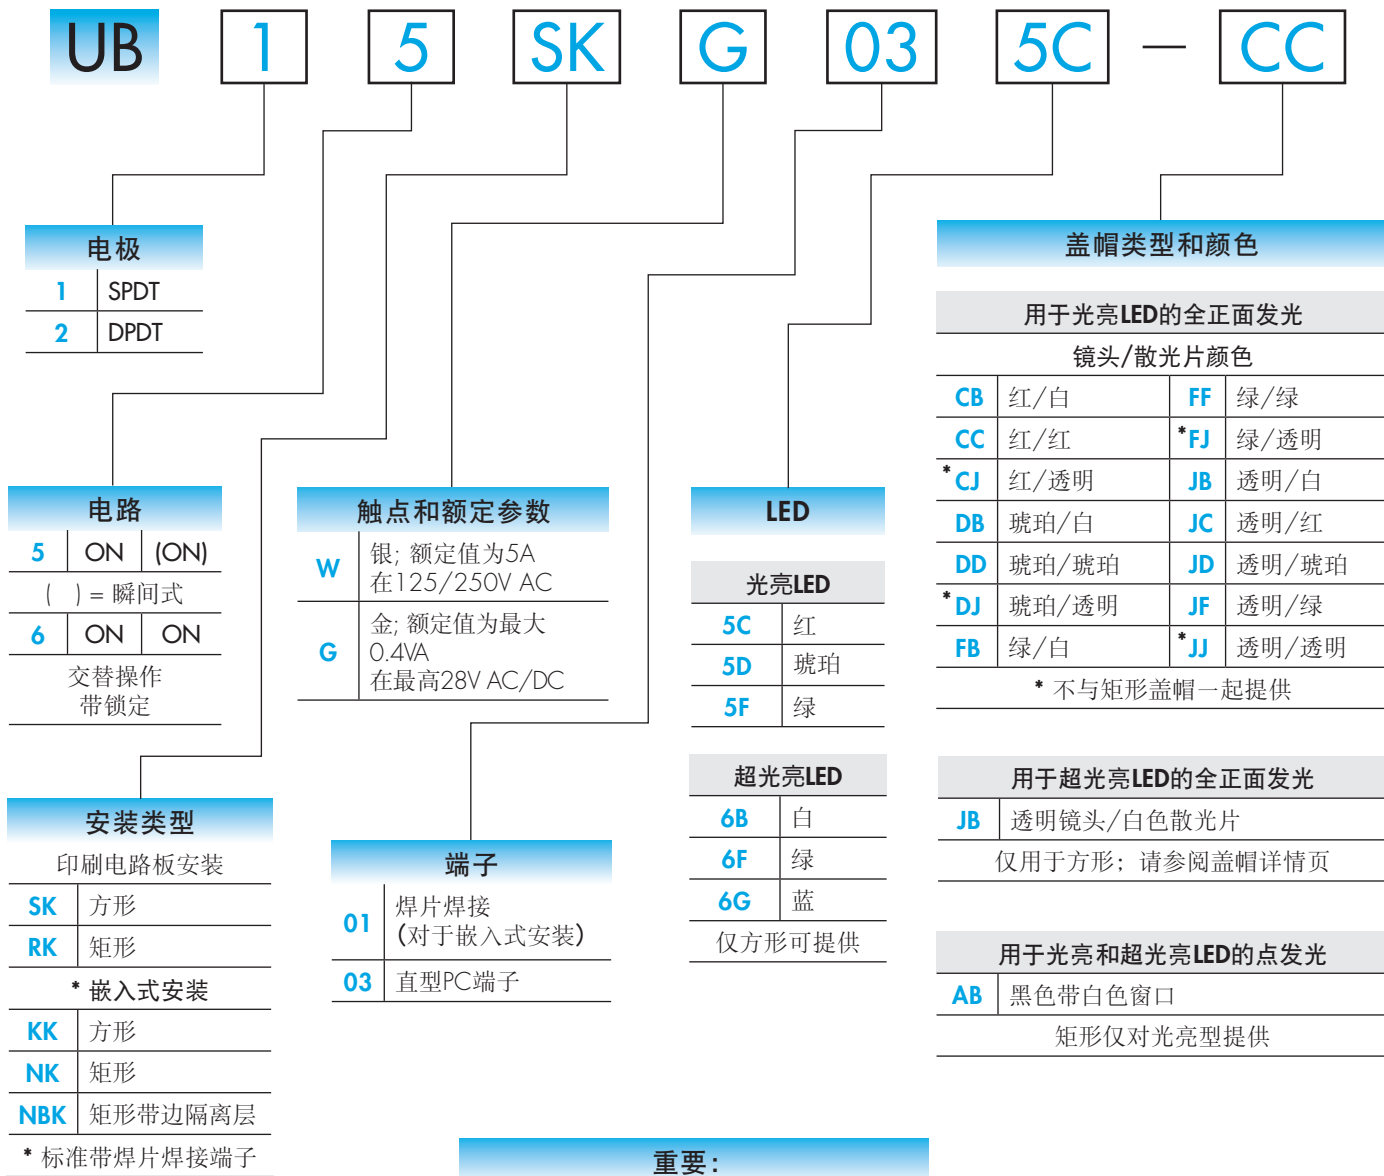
UB 1 5 SK G 03 5C — CC

电极

| 1 | SPDT |
|---|---|
| 2 | DPDT |

电路

| 5 | ON | (ON) |
|---|---|---|
| ( ) = 瞬间式 | | |
| 6 | ON | ON |

交替操作
带锁定

安装类型

印刷电路板安装

| SK | 方形 |
|---|---|
| RK | 矩形 |

* 嵌入式安装

| KK | 方形 |
|---|---|
| NK | 矩形 |
| NBK | 矩形带边隔离层 |

* 标准带焊片焊接端子

触点和额定参数

| W | 银; 额定值为5A 在125/250V AC |
|---|---|
| G | 金; 额定值为最大 0.4VA 在最高28V AC/DC |

端子

| 01 | 焊片焊接 (对于嵌入式安装) |
|---|---|
| 03 | 直型PC端子 |

LED

光亮LED

| 5C | 红 |
|---|---|
| 5D | 琥珀 |
| 5F | 绿 |

超光亮LED

| 6B | 白 |
|---|---|
| 6F | 绿 |
| 6G | 蓝 |

仅方形可提供

盖帽类型和颜色

用于光亮LED的全正面发光

镜头/散光片颜色

| CB | 红/白 | FF | 绿/绿 |
|---|---|---|---|
| CC | 红/红 | *FJ | 绿/透明 |
| *CJ | 红/透明 | JB | 透明/白 |
| DB | 琥珀/白 | JC | 透明/红 |
| DD | 琥珀/琥珀 | JD | 透明/琥珀 |
| *DJ | 琥珀/透明 | JF | 透明/绿 |
| FB | 绿/白 | *JJ | 透明/透明 |

* 不与矩形盖帽一起提供

用于超光亮LED的全正面发光

| JB | 透明镜头/白色散光片 |
|---|---|

仅用于方形; 请参阅盖帽详情页

用于光亮和超光亮LED的点发光

| AB | 黑色带白色窗口 |
|---|---|

矩形仅对光亮型提供

重要: